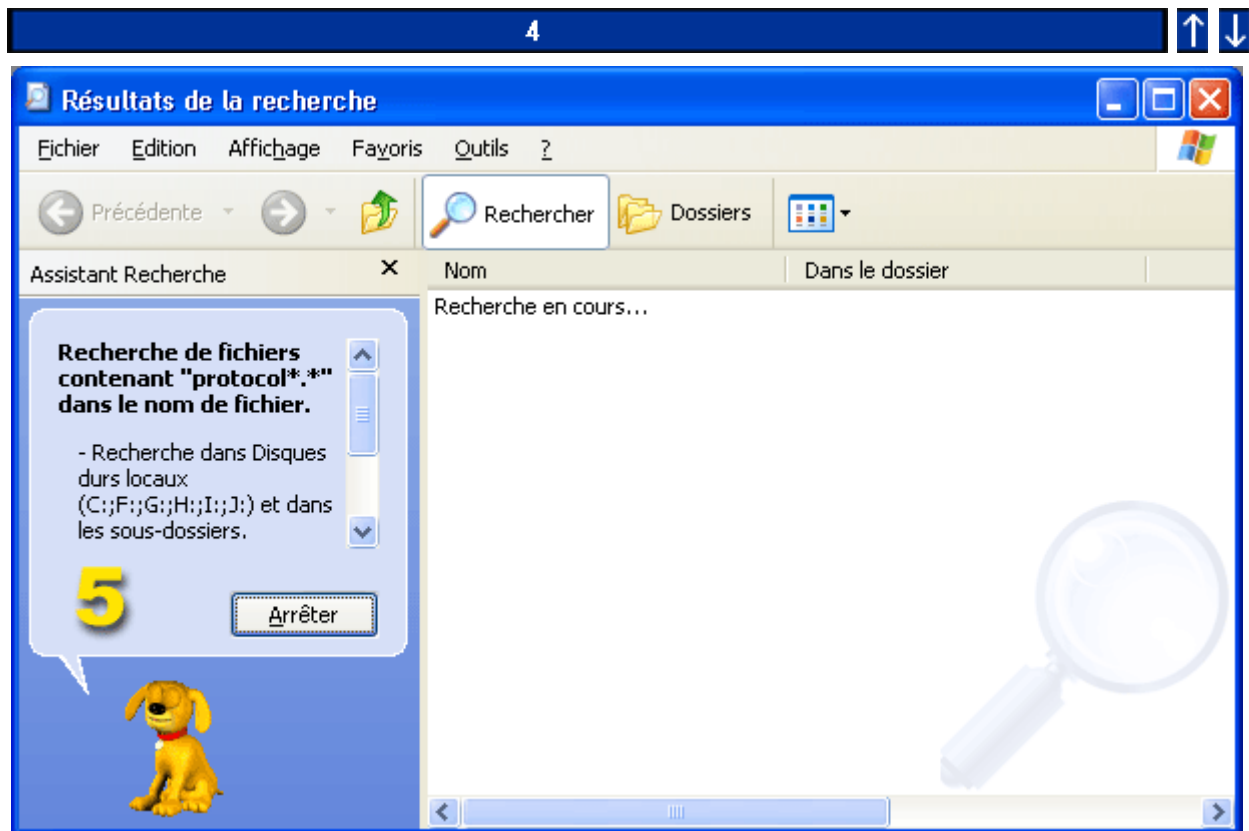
4

Résultats de la recherche

Fichier Edition Affichage Favoris Outils ?

Précédente Rechercher Dossiers

Assistant Recherche ×

Nom | Dans le dossier

Recherche en cours...

Recherche de fichiers contenant "protocol*.*" dans le nom de fichier.

- Recherche dans Disques durs locaux (C:;F:;G:;H:;I:;J:) et dans les sous-dossiers.

5

Arrêter